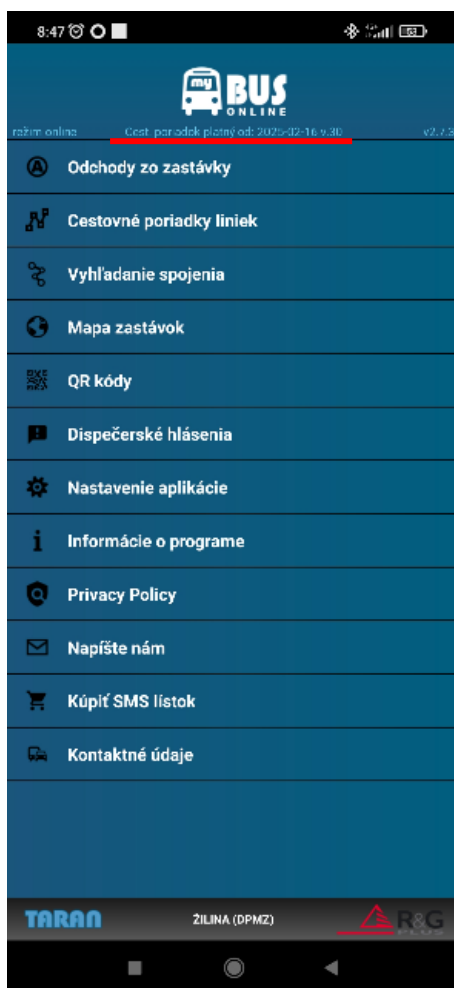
8:47

my BUS ONLINE

režim online Cest. poriadok platný od: 2025-02-16 v.30 v2.7.3

Odchody zo zastávky

Cestovné poriadky liniek

Vyhľadanie spojenia

Mapa zastávok

QR kódy

Dispečerské hlásenia

Nastavenie aplikácie

Informácie o programe

Privacy Policy

Napíšte nám

Kúpiť SMS lístok

Kontaktné údaje

TARAN ŽILINA (DPMZ) R&G